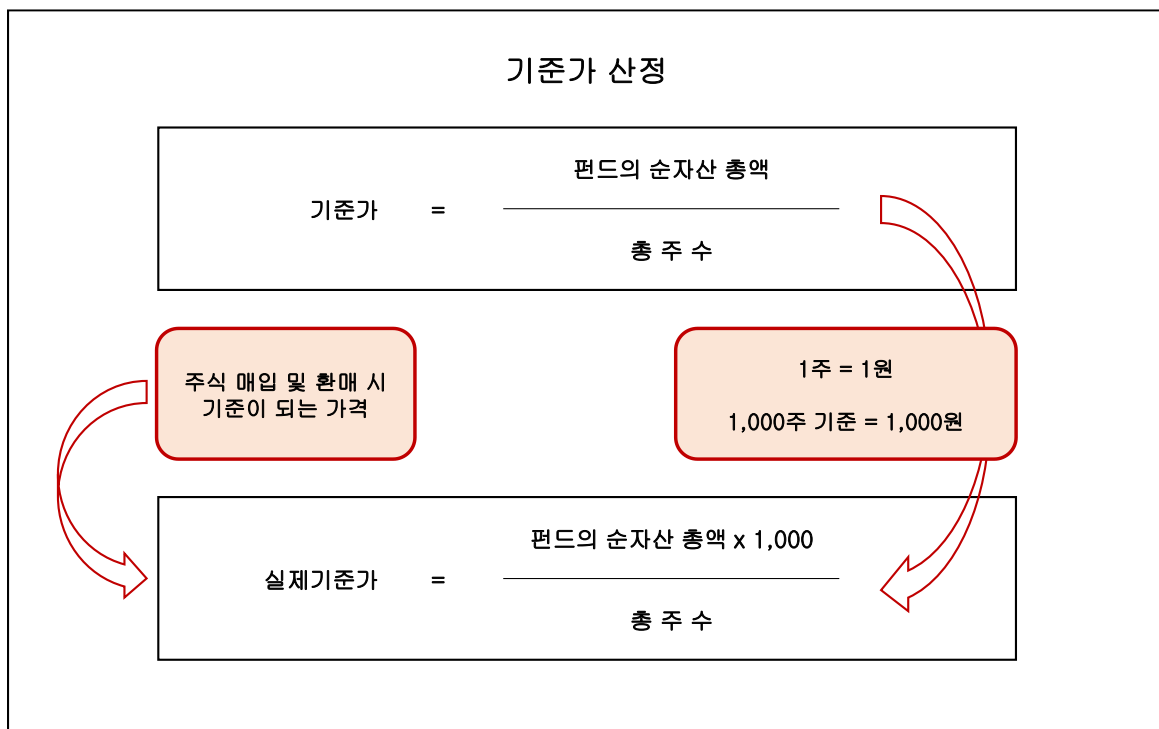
기준가 산정

기준가 = $\frac{\text{펀드의 순자산 총액}}{\text{총 주 수}}$

주식 매입 및 환매 시 기준이 되는 가격

1주 = 1원

1,000주 기준 = 1,000원

실제기준가 = $\frac{\text{펀드의 순자산 총액 x 1,000}}{\text{총 주 수}}$